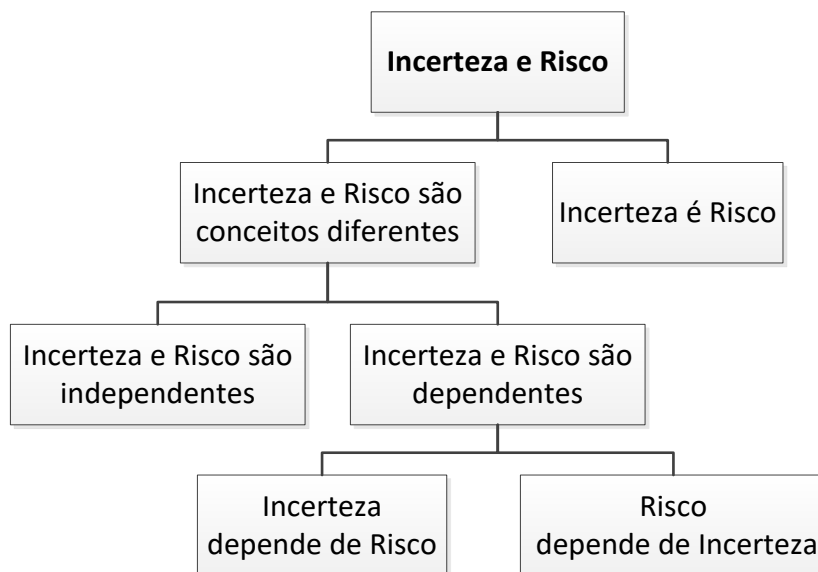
Incerteza e Risco

Incerteza e Risco são conceitos diferentes

Incerteza é Risco

Incerteza e Risco são independentes

Incerteza e Risco são dependentes

Incerteza depende de Risco

Risco depende de Incerteza